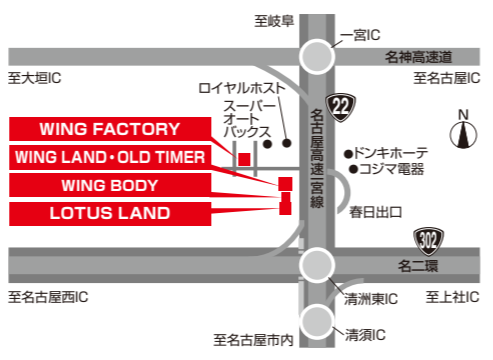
至岐阜
一宮IC
名神高速道
至大垣IC
至名古屋IC
ロイヤルホスト
スーパーオートバックス
22
名古屋高速宮線
N
WING FACTORY
WING LAND・OLD TIMER
WING BODY
LOTUS LAND
●ドンキホーテ
●コジマ電器
春日出口
302
名二環
至名古屋西IC
清洲東IC
至上社IC
至名古屋市内
清須IC